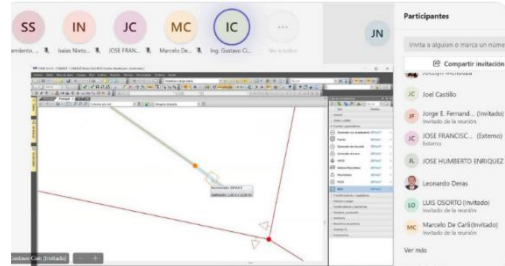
SS
IN
JC
MC
IC
JN

amiento... Isaias Nieto... JOSE FRAN... Marcelo De... Ing. Gustavo C...

Participantes

Invita a alguien o marca un número

Compartir invitación

JC Joel Castillo

JF Jorge E. Fernand... (Invitado)
Invitado de la reunión

JC JOSE FRANCISC... (Externo)
Externo

JE JOSE HUMBERTO ENRIQUEZ

Leonardo Deras

LO LUIS OSORTO (Invitado)
Invitado de la reunión

MC Marcelo De Carli (Invitado)
Invitado de la reunión

Ver más

Gustavo Cas (Invitado)